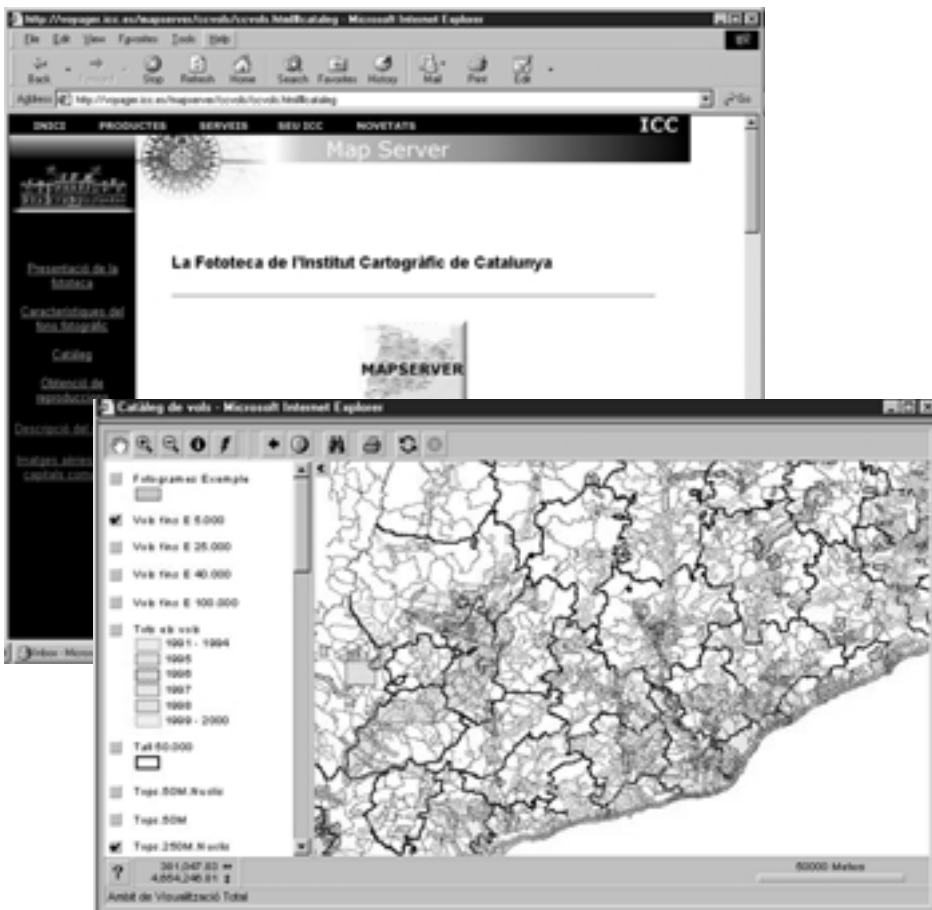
http://vopager.icc.es/mapserver/ccvols/ccvols.html#catalog - Microsoft Internet Explorer

File Edit View Favorites Tools Help

Back Forward Stop Refresh Home Search Favorites History Mail Print Edit

Address http://vopager.icc.es/mapserver/ccvols/ccvols.html#catalog Go

INICI PRODUCTES SERVEIS SEU ICC NOVETATS ICC

Map Server

Presentació de la fototeca

Característiques del fons fotogràfic

Catàleg

Obtenció de reproduccions

Descripció del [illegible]

Imatges aèries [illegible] capitals com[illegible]

La Fototeca de l'Institut Cartogràfic de Catalunya

MAPSERVER

Catàleg de vols - Microsoft Internet Explorer

Fotogrames Exemple

Vols fins E 5.000

Vols fins E 25.000

Vols fins E 40.000

Vols fins E 100.000

Tots els vols

1991 - 1994

1995

1996

1997

1998

1999 - 2000

Tall 50.000

Topo 50M Nuclis

Topo 50M

Topo 250M Nuclis

?

381,047.83 ↔
4,654,246.81 ↕

50000 Metres

Àmbit de Visualització Total

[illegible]